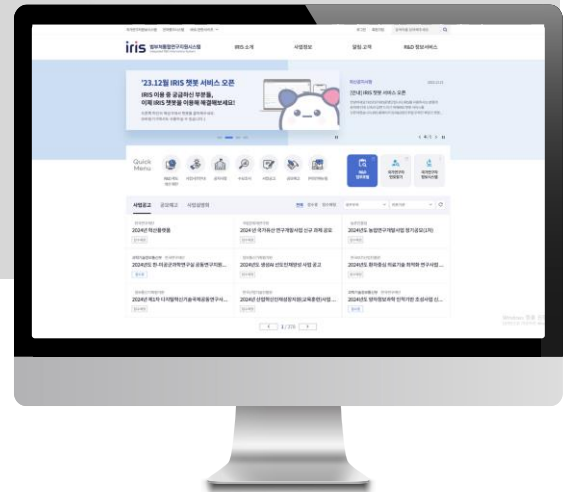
iris 범부처통합연구지원시스템

IRIS 소개
사업정보
알림·교육
R&D 정보서비스

'23.12월 IRIS 챗봇 서비스 오픈
IRIS 이용 중 궁금하신 부분들,
이제 IRIS 챗봇을 이용해 해결해보세요!

[안내] IRIS 챗봇 서비스 오픈

Quick Menu

사업공고
공모계획
사업설명회

2024년 혁신활동
2024년 국가유산 연구개발사업 신규 과제 공모
2024년도 농업연구개발사업 평가공모
2024년도 한-미공동연구 공동연구지원
2024년도 생명과 신진연구지원 사업 공고
2024년도 원자력 이용기술 개발 연구사업
2024년 제1차 디지털혁신기술개발
2024년 산업혁신인재성장지원
2024년도 방위산업 연구 사업

1 / 175